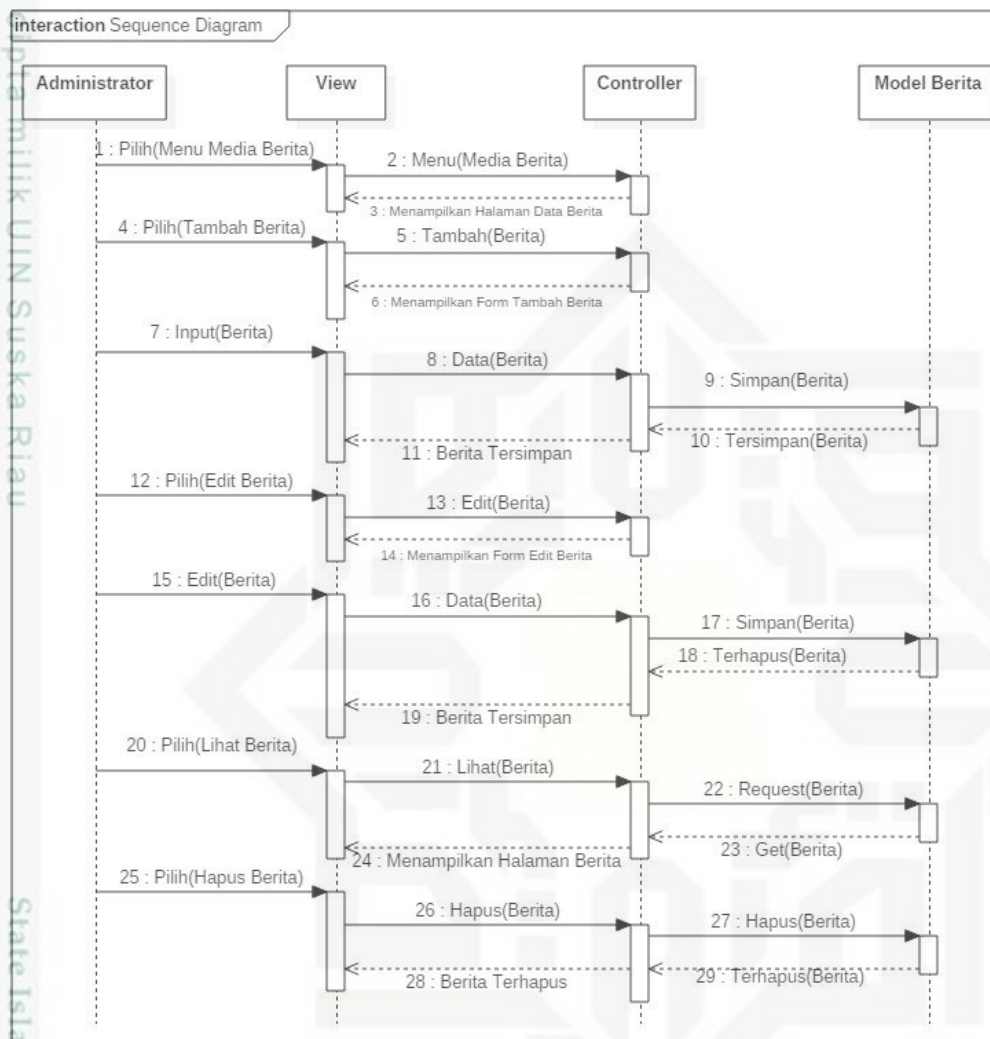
interaction Sequence Diagram

Administrator

View

Controller

Model Berita

1 : Pilih(Menu Media Berita)

2 : Menu(Media Berita)

3 : Menampilkan Halaman Data Berita

4 : Pilih(Tambah Berita)

5 : Tambah(Berita)

6 : Menampilkan Form Tambah Berita

7 : Input(Berita)

8 : Data(Berita)

9 : Simpan(Berita)

10 : Tersimpan(Berita)

11 : Berita Tersimpan

12 : Pilih(Edit Berita)

13 : Edit(Berita)

14 : Menampilkan Form Edit Berita

15 : Edit(Berita)

16 : Data(Berita)

17 : Simpan(Berita)

18 : Terhapus(Berita)

19 : Berita Tersimpan

20 : Pilih(Lihat Berita)

21 : Lihat(Berita)

22 : Request(Berita)

23 : Get(Berita)

24 : Menampilkan Halaman Berita

25 : Pilih(Hapus Berita)

26 : Hapus(Berita)

27 : Hapus(Berita)

29 : Terhapus(Berita)

28 : Berita Terhapus

ipta milik UIN Suska Riau

State Isla